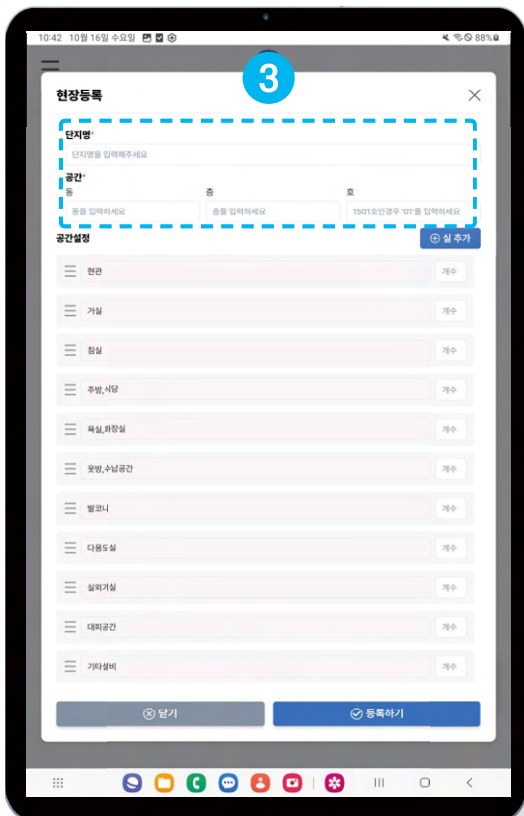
10:42 10월 16일 수요일

88%

3

현장등록

단지명*

단지명을 입력해주세요

공간*

동

동을 입력하세요

층

층을 입력하세요

호

1501호인경우 '01'을 입력하세요

공간설정

실 추가

현관

개수

거실

개수

침실

개수

주방,식당

개수

욕실,화장실

개수

옷방,수납공간

개수

발코니

개수

다용도실

개수

실외기실

개수

대피공간

개수

기타설비

개수

닫기

등록하기